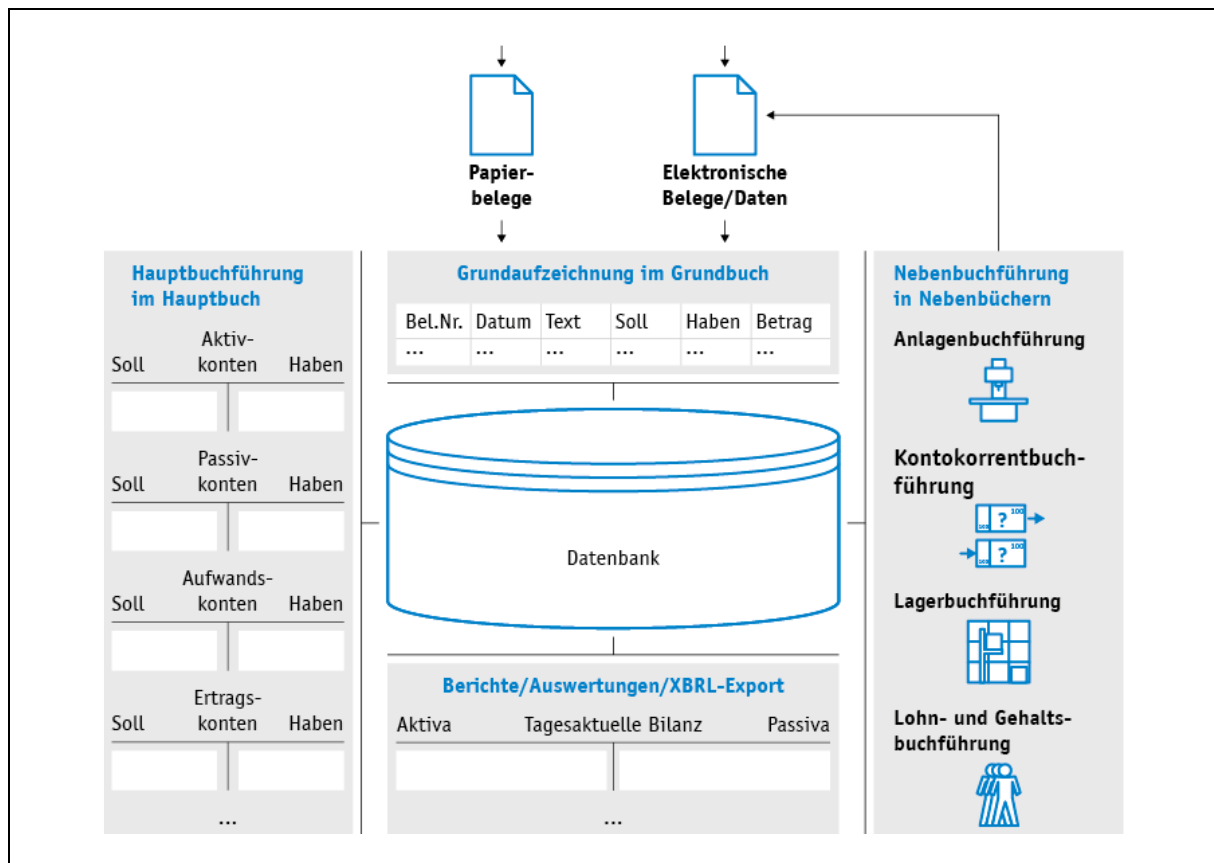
Papierbelege

Elektronische Belege/Daten

Hauptbuchführung im Hauptbuch

Soll Aktivkonten Haben

Soll Passivkonten Haben

Soll Aufwandskonten Haben

Soll Ertragskonten Haben

...

Grundaufzeichnung im Grundbuch

| Bel.Nr. | Datum | Text | Soll | Haben | Betrag |
|---|---|---|---|---|---|
| ... | ... | ... | ... | ... | ... |

Datenbank

Berichte/Auswertungen/XBRL-Export

Aktiva Tagesaktuelle Bilanz Passiva

...

Nebenbuchführung in Nebenbüchern

Anlagenbuchführung

Kontokorrentbuchführung

?

?

Lagerbuchführung

Lohn- und Gehaltsbuchführung